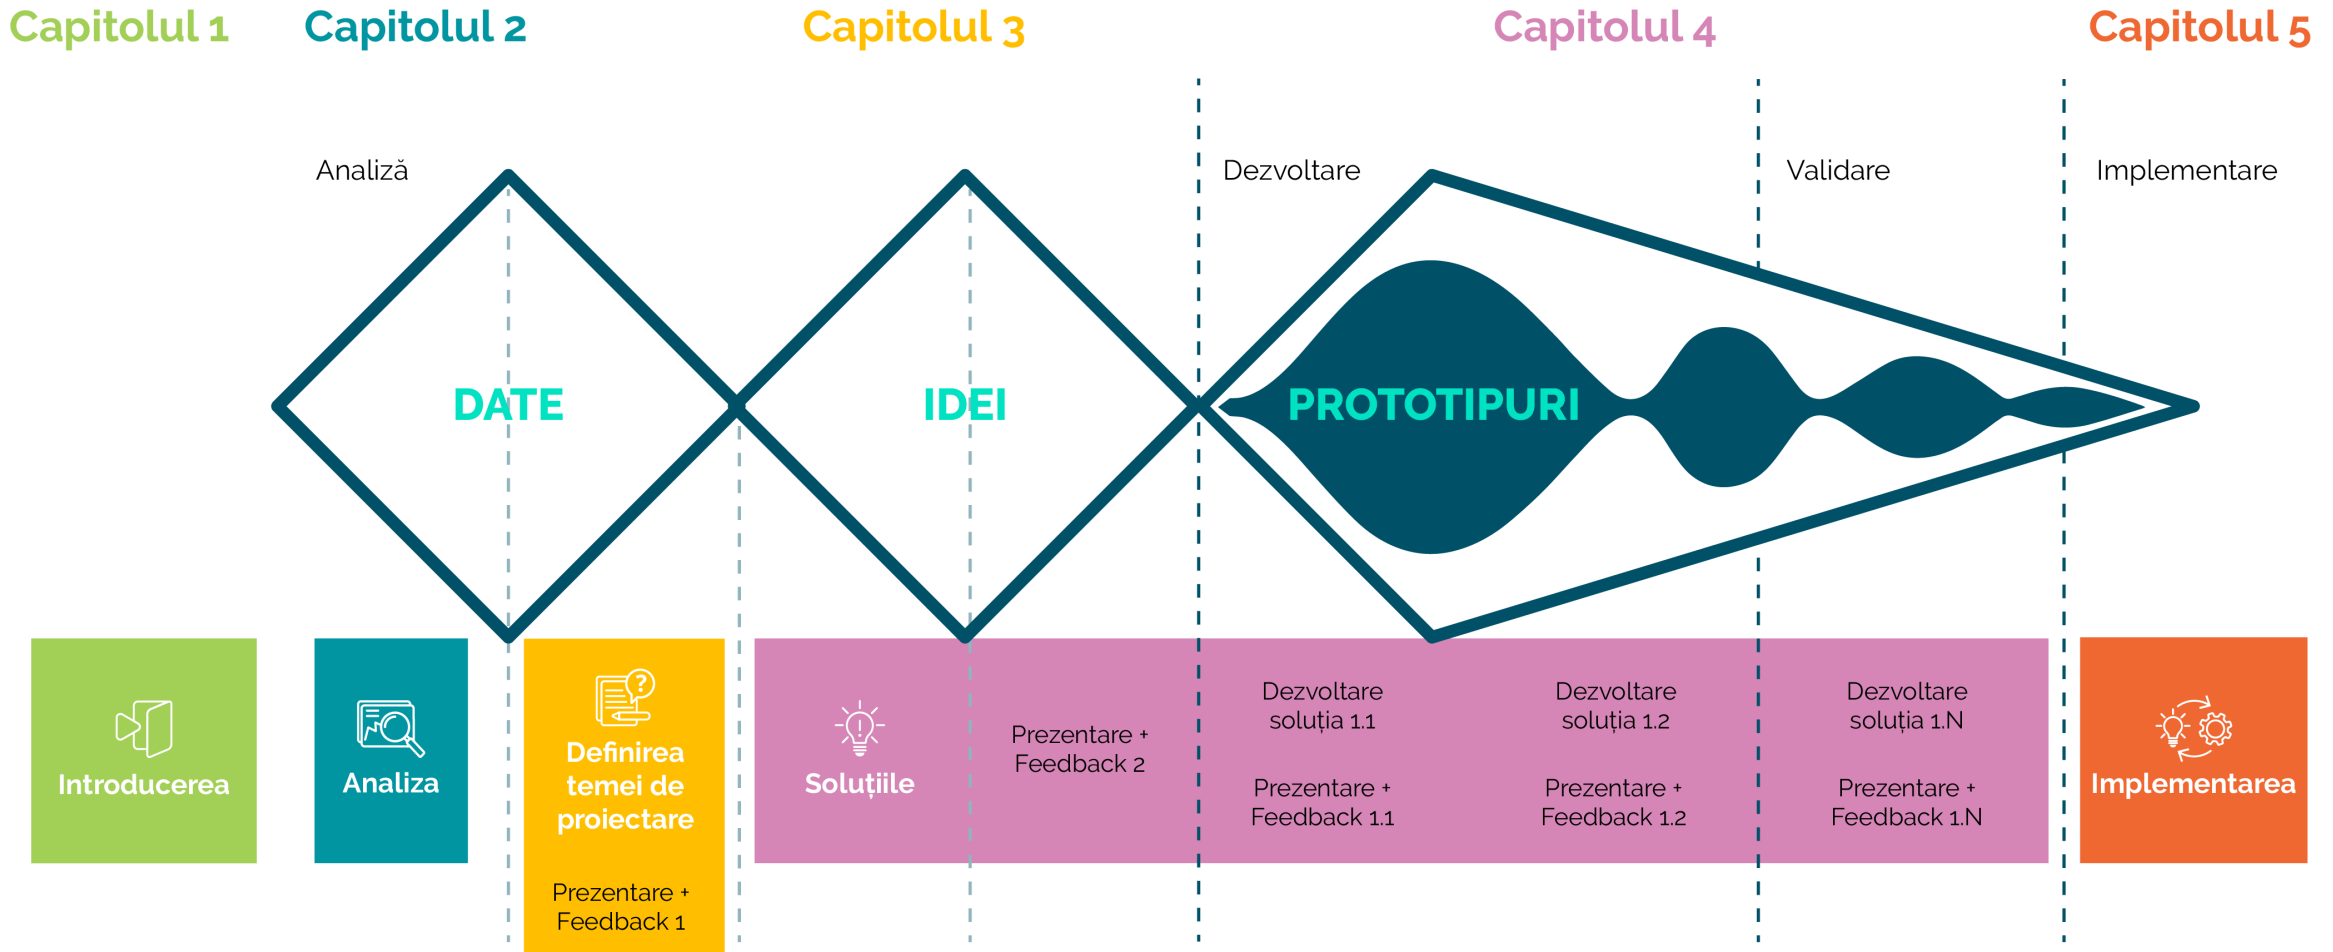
Capitolul 1 Capitolul 2 Capitolul 3 Capitolul 4 Capitolul 5

Analiză

Dezvoltare

Validare

Implementare

DATE

IDEI

PROTOTIPURI

Introducerea

Analiza

Definirea temei de proiectare

Prezentare + Feedback 1

Soluțiile

Prezentare + Feedback 2

Dezvoltare soluția 1.1

Prezentare + Feedback 1.1

Dezvoltare soluția 1.2

Prezentare + Feedback 1.2

Dezvoltare soluția 1.N

Prezentare + Feedback 1.N

Implementarea